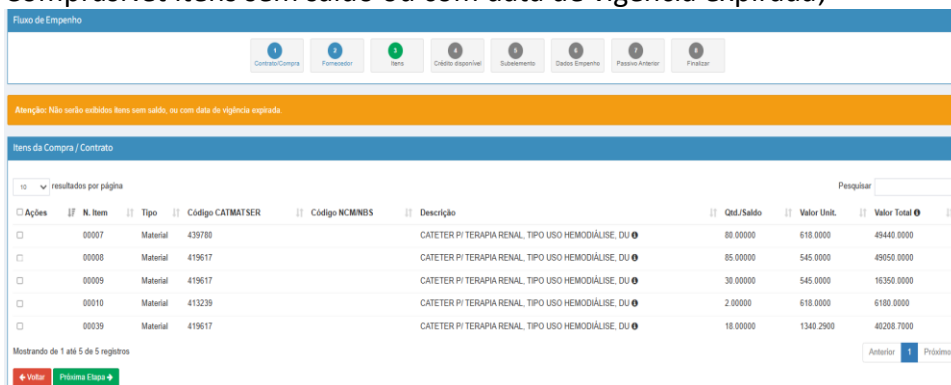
compra. Itens sem saldo ou com data de vigência expirada)

Fluxo de Empenho

1 Contrato/Compra
2 Fornecedor
3 Itens
4 Crédito disponível
5 Subelemento
6 Dados Empenho
7 Passivo Anterior
8 Finalizar

Atenção: Não serão exibidos itens sem saldo, ou com data de vigência expirada.

Itens da Compra / Contrato

10 resultados por página

Pesquisar

| Ações | N. Item | Tipo | Código CATMATSER | Código NCM/NBS | Descrição | Qtd./Saldo | Valor Unit. | Valor Total |
|---|---|---|---|---|---|---|---|---|
| ☐ | 00007 | Material | 439780 | | CATETER P/ TERAPIA RENAL, TIPO USO HEMODIÁLISE, DU | 80.00000 | 618.0000 | 49440.0000 |
| ☐ | 00008 | Material | 419617 | | CATETER P/ TERAPIA RENAL, TIPO USO HEMODIÁLISE, DU | 85.00000 | 545.0000 | 49050.0000 |
| ☐ | 00009 | Material | 419617 | | CATETER P/ TERAPIA RENAL, TIPO USO HEMODIÁLISE, DU | 30.00000 | 545.0000 | 16350.0000 |
| ☐ | 00010 | Material | 413239 | | CATETER P/ TERAPIA RENAL, TIPO USO HEMODIÁLISE, DU | 2.00000 | 618.0000 | 6180.0000 |
| ☐ | 00039 | Material | 419617 | | CATETER P/ TERAPIA RENAL, TIPO USO HEMODIÁLISE, DU | 18.00000 | 1340.2900 | 40208.7000 |

Mostrando de 1 até 5 de 5 registros

Anterior 1 Próximo

Voltar Próxima Etapa